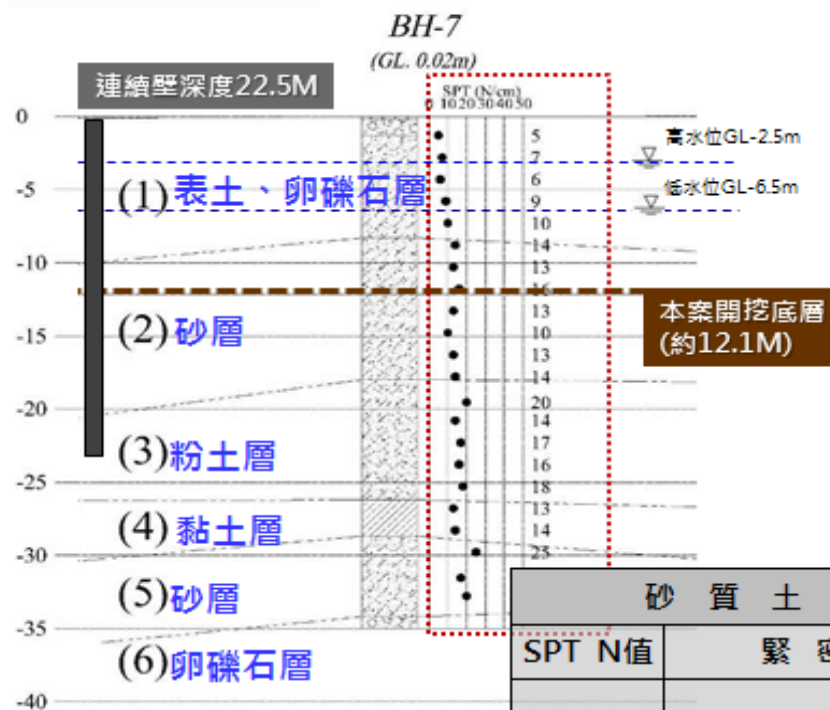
BH-7
(GL. 0.02m)

連續壁深度22.5M

SPT (N/cm)
0 10 20 30 40 50

0
-5
-10
-15
-20
-25
-30
-35
-40

(1) 表土、卵礫石層
(2) 砂層
(3) 粉土層
(4) 黏土層
(5) 砂層
(6) 卵礫石層

5
7
6
9
10
14
13
16
13
10
13
14
20
14
17
16
18
13
14
25

高水位GL-2.5m
低水位GL-6.5m

本案開挖底層
(約12.1M)

| 砂 質 土 | |
|---|---|
| SPT N值 | 緊 密 |
| | |